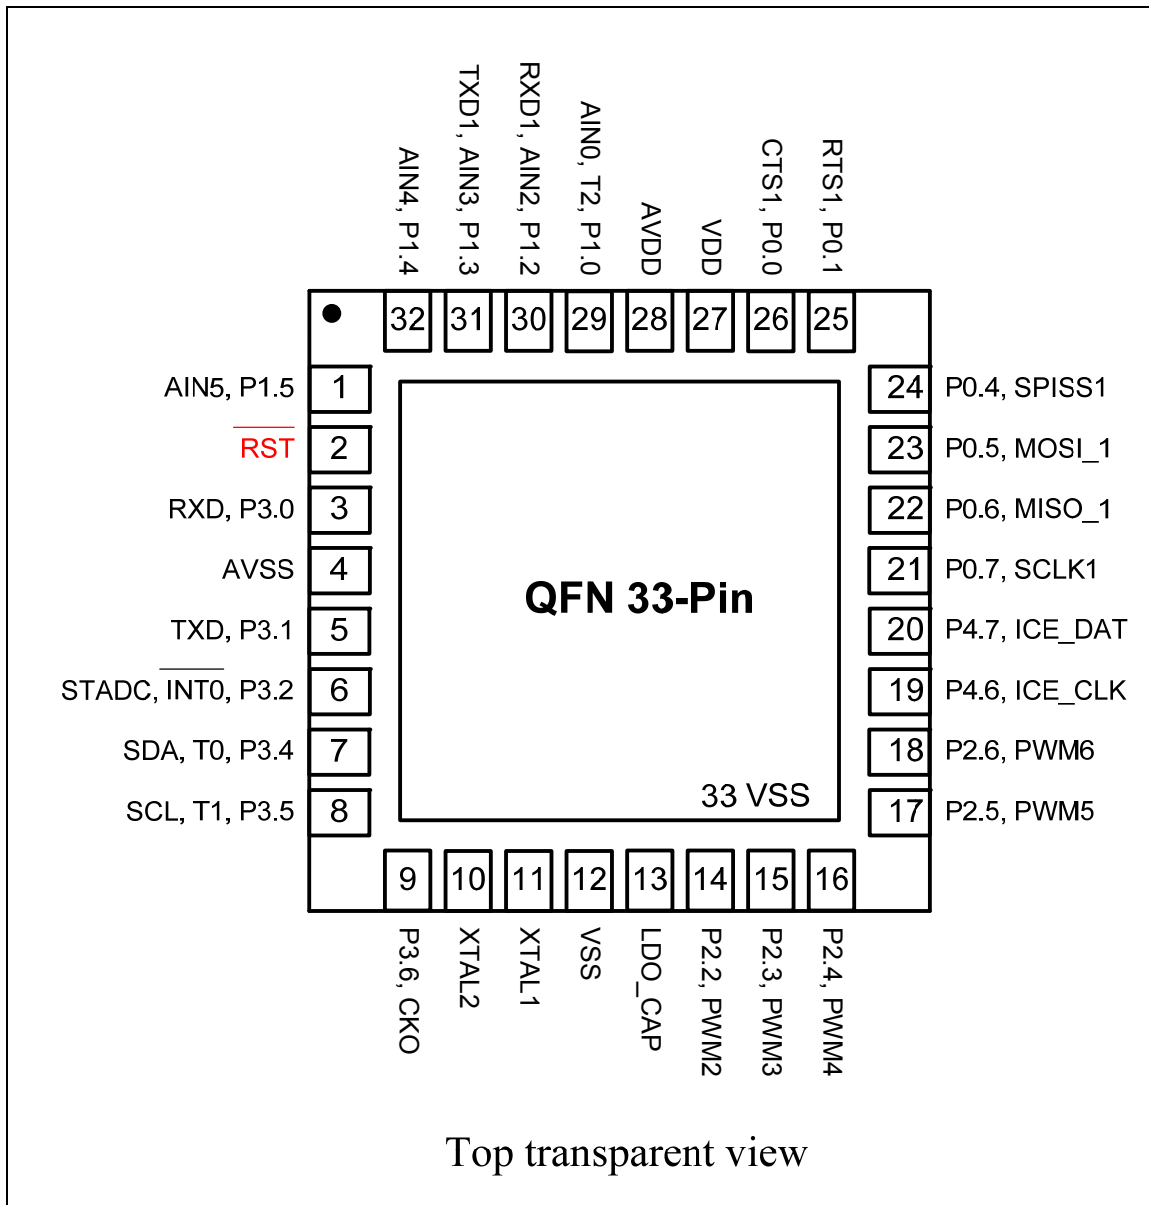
AIN4, P1.4
TXD1, AIN3, P1.3
RXD1, AIN2, P1.2
AIN0, T2, P1.0
AVDD
VDD
CTS1, P0.0
RTS1, P0.1

32 31 30 29 28 27 26 25

AIN5, P1.5 1
$\overline{RST}$ 2
RXD, P3.0 3
AVSS 4
TXD, P3.1 5
STADC, $\overline{INT0}$, P3.2 6
SDA, T0, P3.4 7
SCL, T1, P3.5 8

24 P0.4, SPISS1
23 P0.5, MOSI_1
22 P0.6, MISO_1
21 P0.7, SCLK1
20 P4.7, ICE_DAT
19 P4.6, ICE_CLK
18 P2.6, PWM6
17 P2.5, PWM5

QFN 33-Pin

33 VSS

9 10 11 12 13 14 15 16

P3.6, CKO
XTAL2
XTAL1
VSS
LDO_CAP
P2.2, PWM2
P2.3, PWM3
P2.4, PWM4

Top transparent view